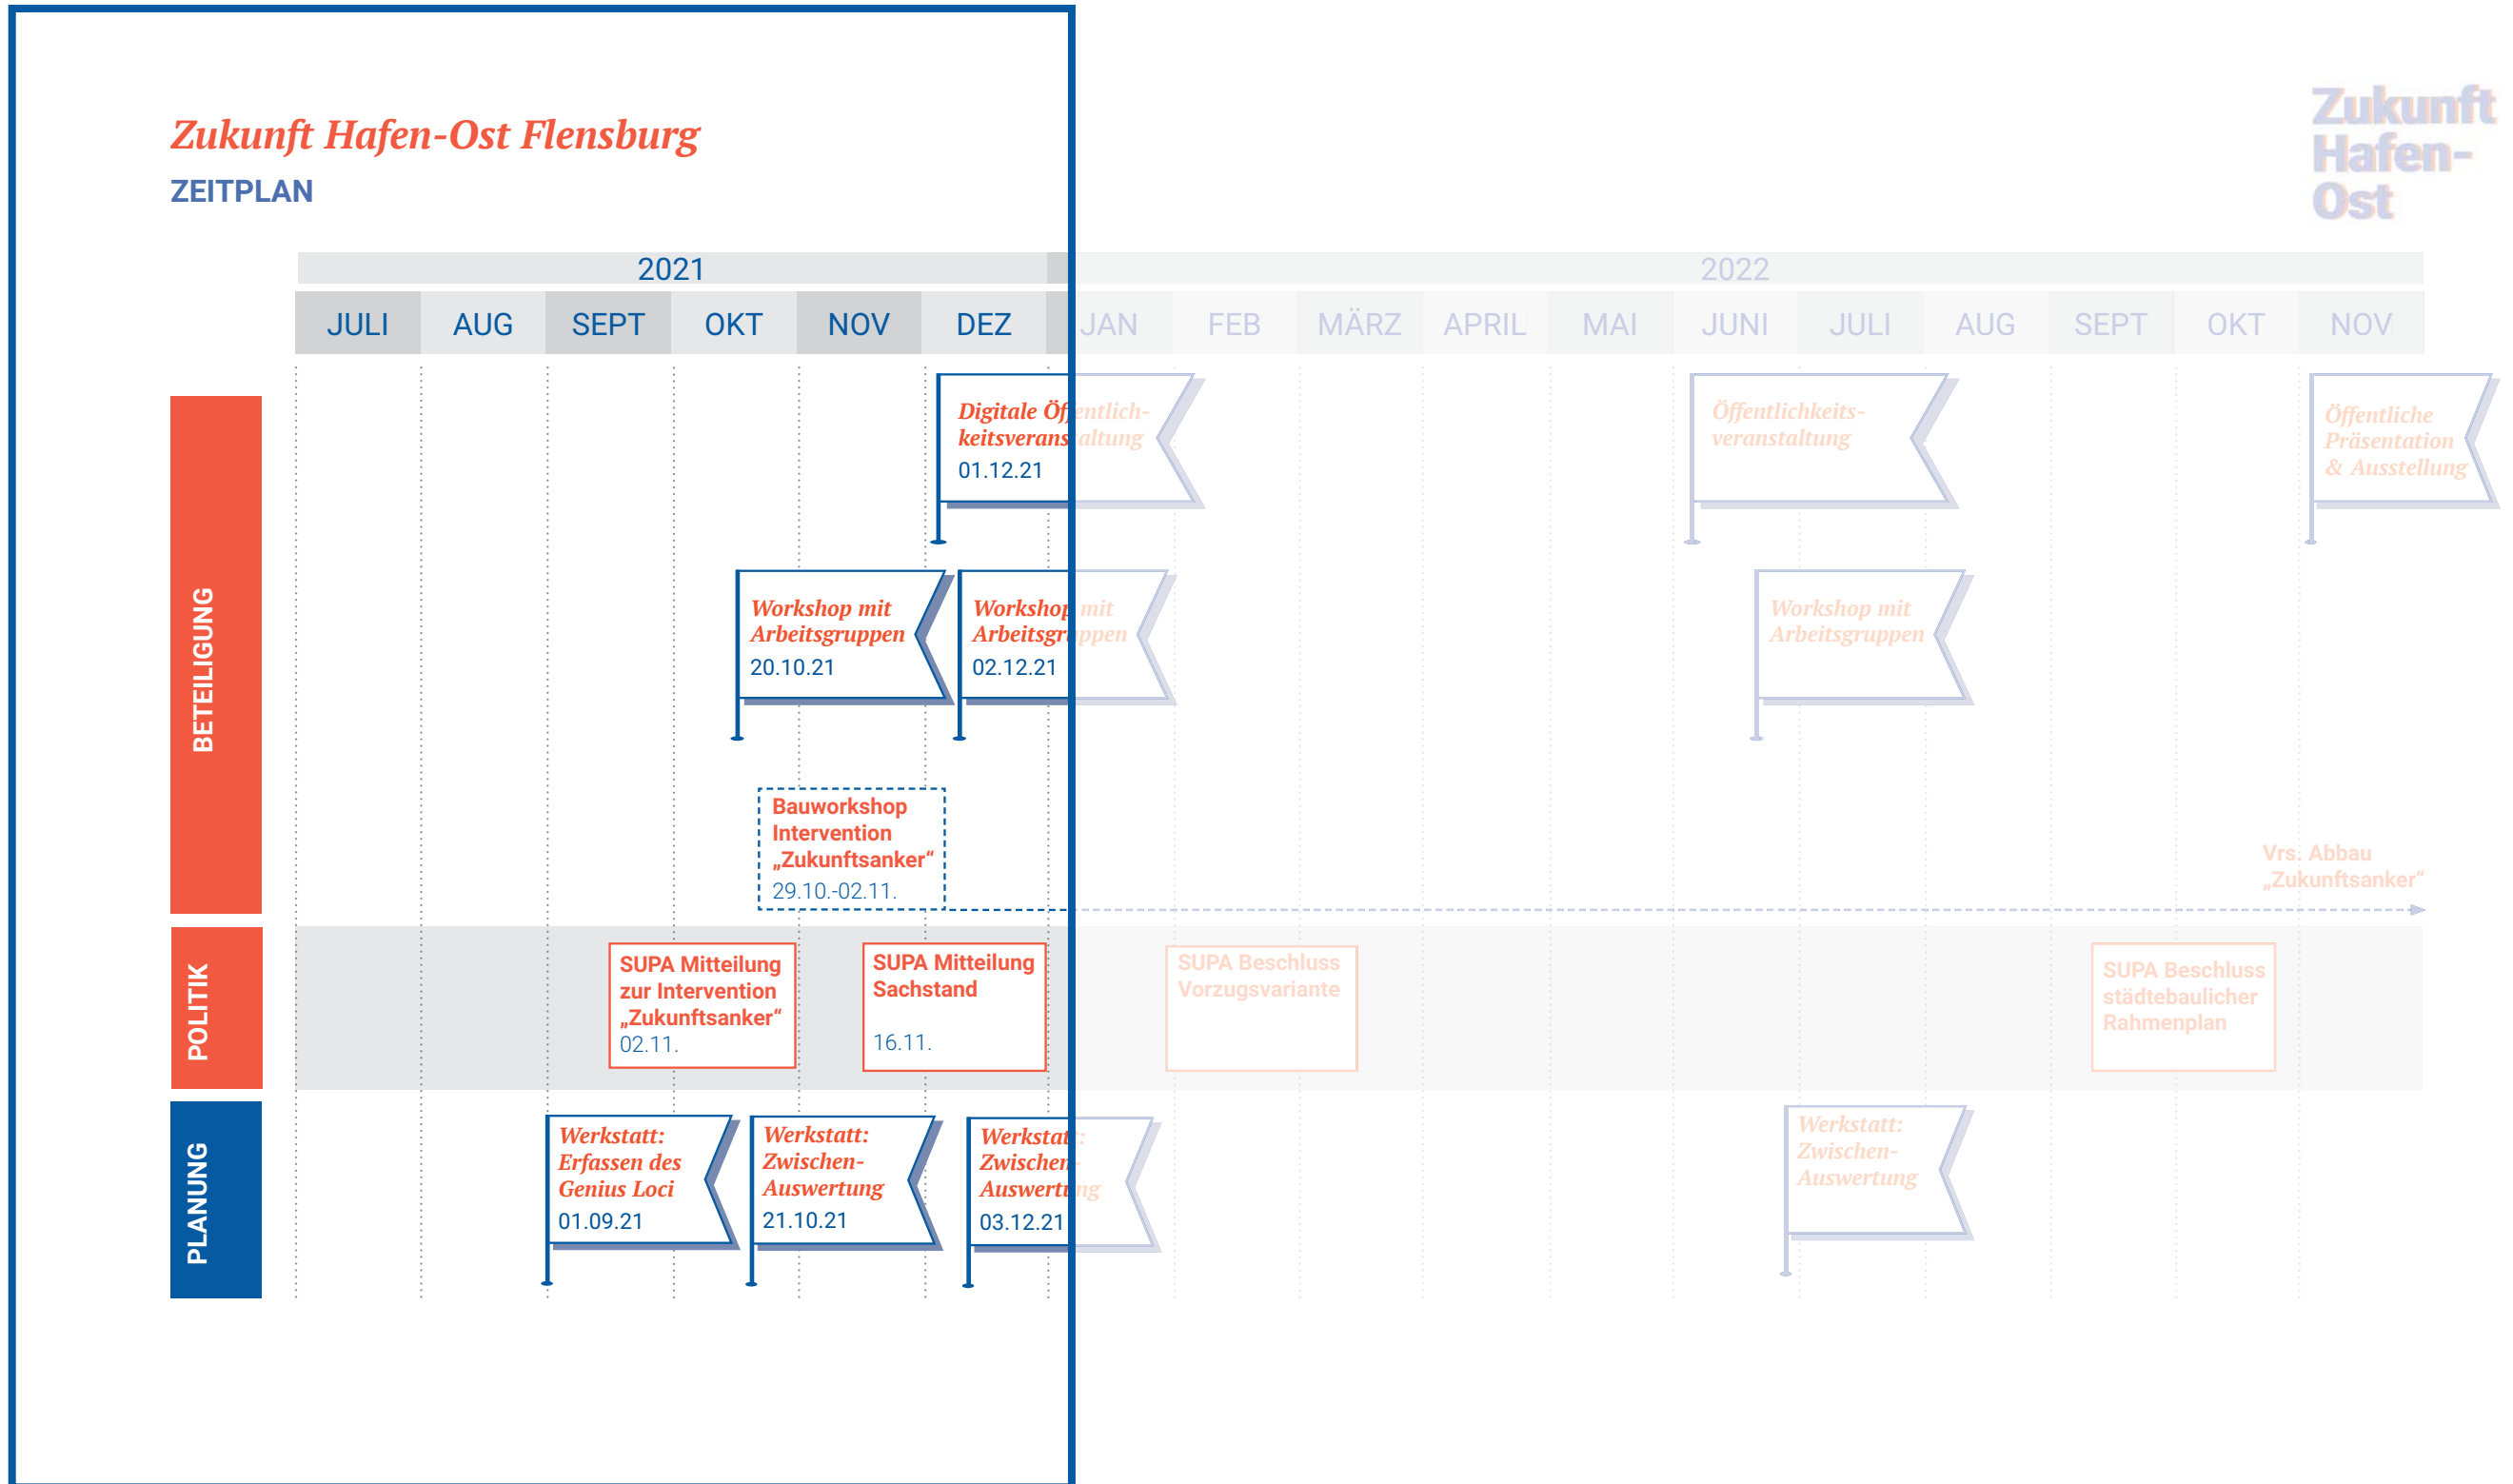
Zukunft Hafen-Ost Flensburg
ZEITPLAN

Zukunft Hafen-Ost

2021

2022

| JULI | AUG | SEPT | OKT | NOV | DEZ | JAN | FEB | MÄRZ | APRIL | MAI | JUNI | JULI | AUG | SEPT | OKT | NOV |
|---|---|---|---|---|---|---|---|---|---|---|---|---|---|---|---|---|

BETEILIGUNG

Digitale Öffentlichkeitsveranstaltung
01.12.21

Öffentlichkeitsveranstaltung

Öffentliche Präsentation & Ausstellung

Workshop mit Arbeitsgruppen
20.10.21

Workshop mit Arbeitsgruppen
02.12.21

Workshop mit Arbeitsgruppen

Bauworkshop Intervention „Zukunftsanker“
29.10.-02.11.

Vrs. Abbau „Zukunftsanker“

POLITIK

SUPA Mitteilung zur Intervention „Zukunftsanker“
02.11.

SUPA Mitteilung Sachstand
16.11.

SUPA Beschluss Vorzugsvariante

SUPA Beschluss städtebaulicher Rahmenplan

PLANUNG

Werkstatt: Erfassen des Genius Loci
01.09.21

Werkstatt: Zwischen-Auswertung
21.10.21

Werkstatt: Zwischen-Auswertung
03.12.21

Werkstatt: Zwischen-Auswertung